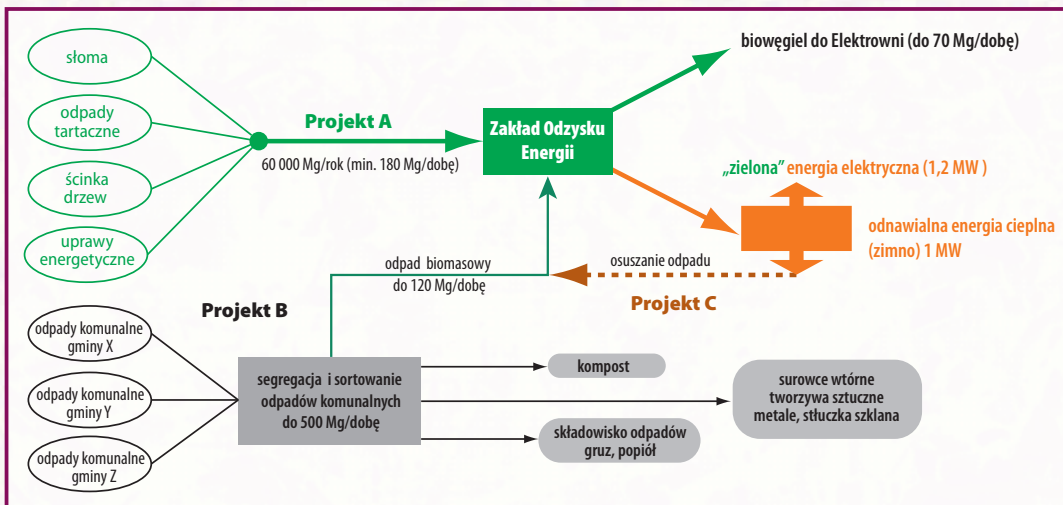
słoma

odpady tartaczne

ścinka drzew

uprawy energetyczne

Projekt A

60 000 Mg/rok (min. 180 Mg/dobę)

Zakład Odzysku Energii

biowęgiel do Elektrowni (do 70 Mg/dobę)

„zielona" energia elektryczna (1,2 MW )

odnawialna energia cieplna (zimno) 1 MW

odpad biomasowy do 120 Mg/dobę

osuszanie odpadu

Projekt C

Projekt B

odpady komunalne gminy X

odpady komunalne gminy Y

odpady komunalne gminy Z

segregacja i sortowanie odpadów komunalnych do 500 Mg/dobę

kompost

surowce wtórne tworzywa sztuczne metale, stłuczka szklana

składowisko odpadów gruz, popiół